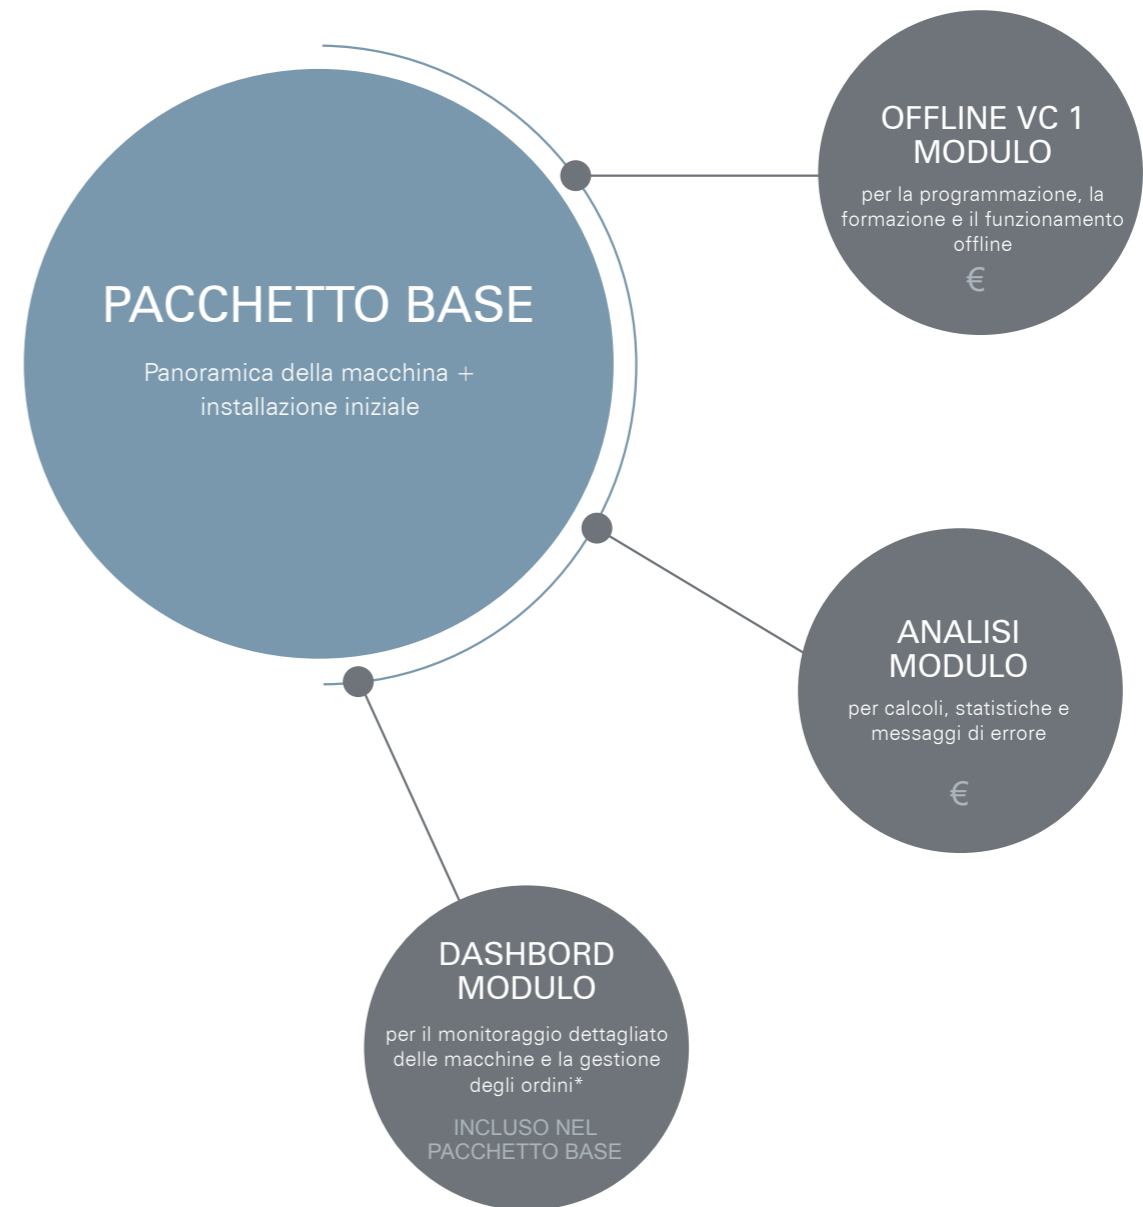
PACCHETTO BASE

Panoramica della macchina + installazione iniziale

OFFLINE VC 1 MODULO

per la programmazione, la formazione e il funzionamento offline

€

ANALISI MODULO

per calcoli, statistiche e messaggi di errore

€

DASHBORD MODULO

per il monitoraggio dettagliato delle macchine e la gestione degli ordini*

INCLUSO NEL PACCHETTO BASE